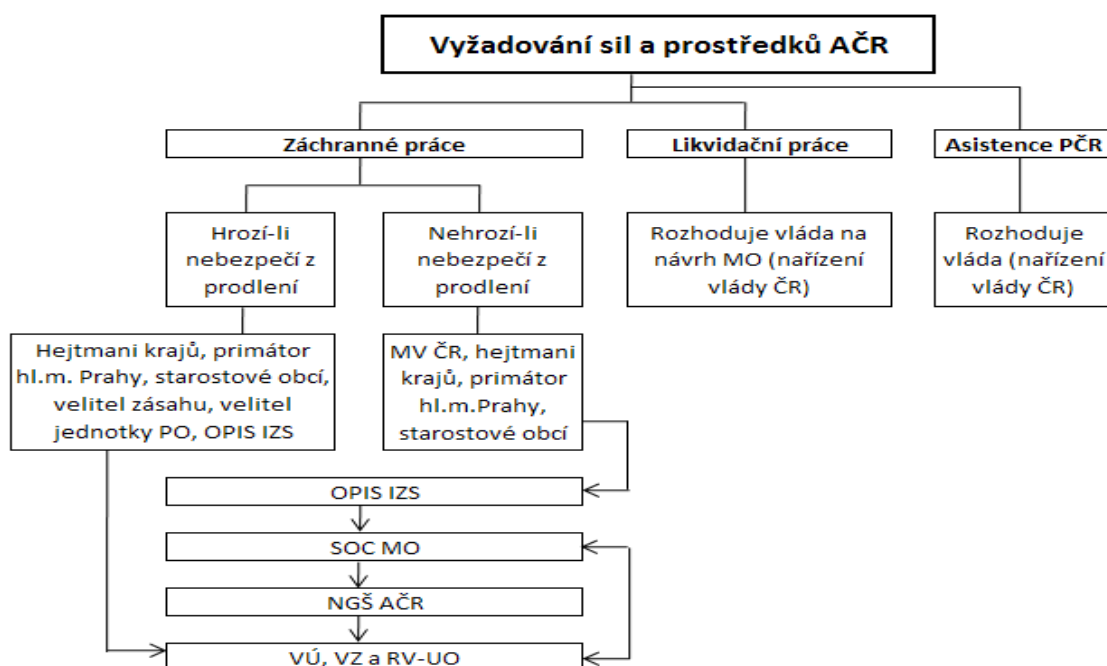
Vyžadování sil a prostředků AČR

Záchranné práce

Likvidační práce

Asistence PČR

Hrozí-li nebezpečí z prodlení

Nehrozí-li nebezpečí z prodlení

Rozhoduje vláda na návrh MO (nařízení vlády ČR)

Rozhoduje vláda (nařízení vlády ČR)

Hejtmani krajů, primátor hl.m. Prahy, starostové obcí, velitel zásahu, velitel jednotky PO, OPIS IZS

MV ČR, hejtmani krajů, primátor hl.m.Prahy, starostové obcí

OPIS IZS

SOC MO

NGŠ AČR

VÚ, VZ a RV-UO